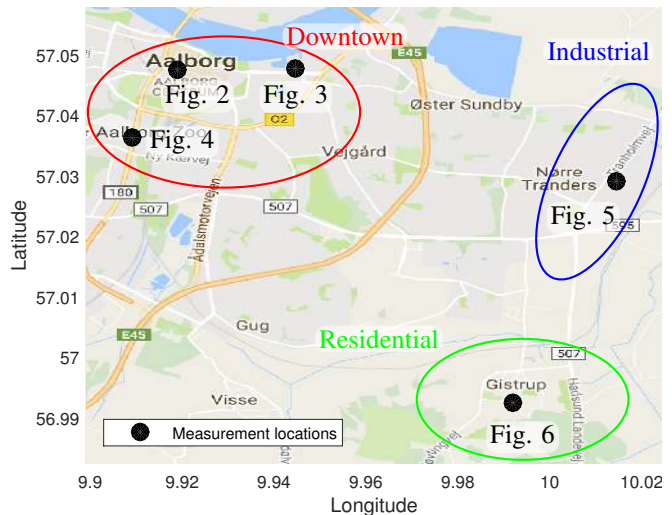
Downtown
Industrial
Aalborg
AALBORG CENTRUM
Fig. 2
Fig. 3
E45
Øster Sundby
C2
Aalborg Zoo
Fig. 4
Ny Kærvej
Vejgård
Nørre Tranders
Fig. 5
Stanbomvej
180
507
507
595
Ådalsmotorvejen
E45
Gug
Residential
507
Gistrup
Hadsundvej
Visse
Fig. 6
Measurement locations

57.05
57.04
57.03
57.02
57.01
57
56.99
Latitude
9.9
9.92
9.94
9.96
9.98
10
10.02
Longitude